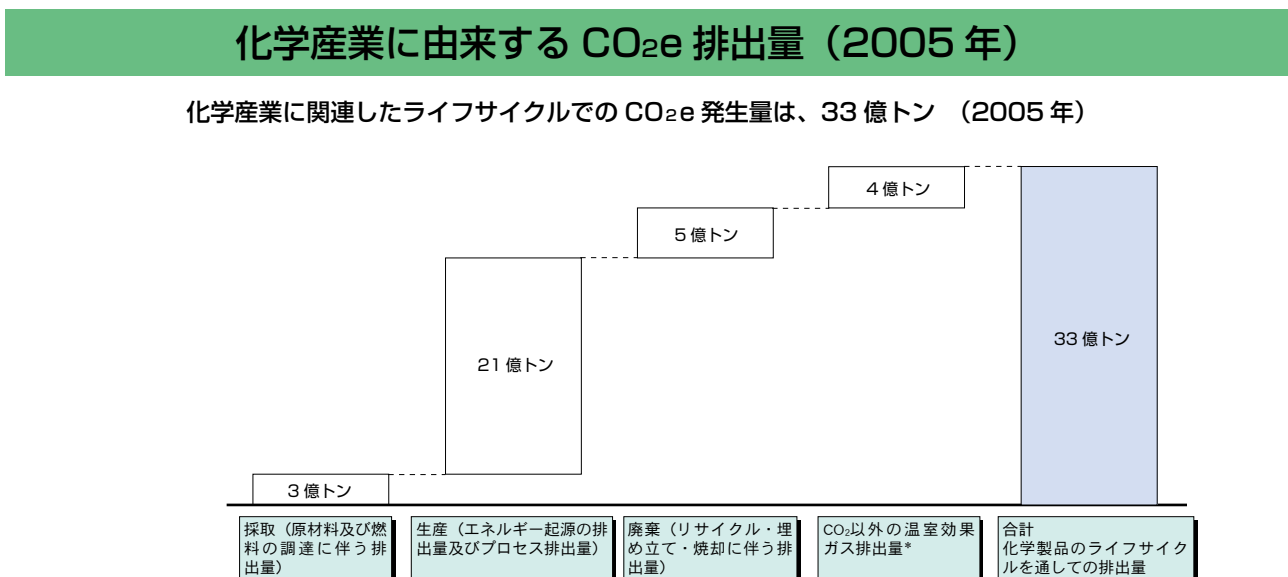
化学産業に由来する $CO_2e$ 排出量（2005 年）

化学産業に関連したライフサイクルでの $CO_2e$ 発生量は、33 億トン （2005 年）

4 億トン

5 億トン

21 億トン

33 億トン

3 億トン

採取（原材料及び燃料の調達に伴う排出量）

生産（エネルギー起源の排出量及びプロセス排出量）

廃棄（リサイクル・埋め立て・焼却に伴う排出量）

$CO_2$以外の温室効果ガス排出量*

合計
化学製品のライフサイクルを通しての排出量